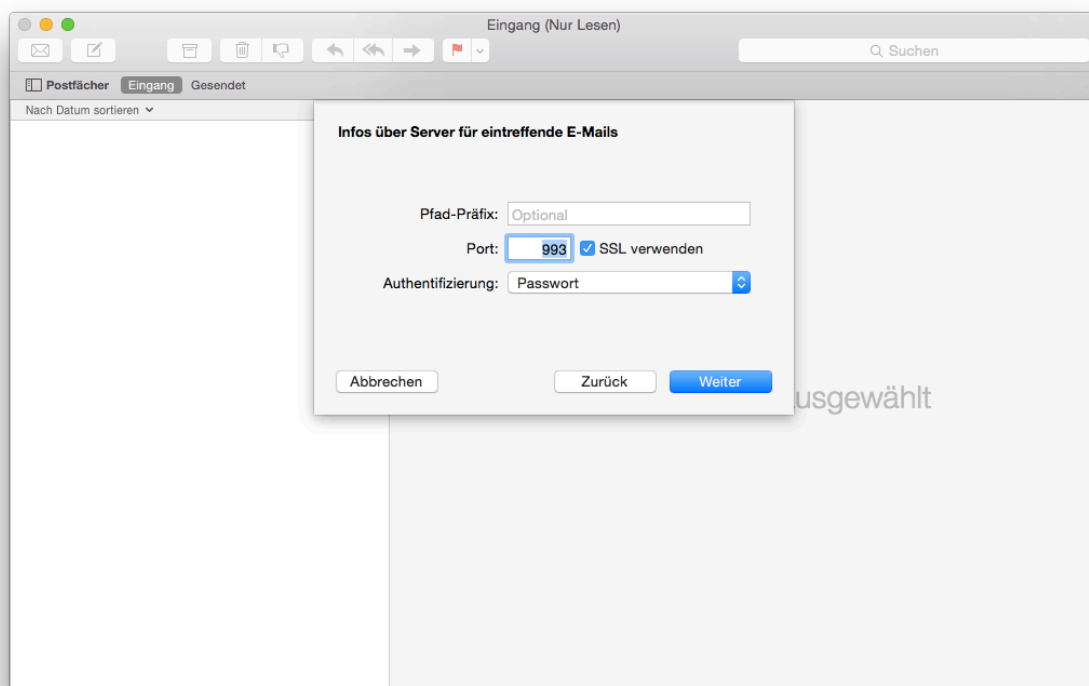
Eingang (Nur Lesen)

Suchen

Postfächer Eingang Gesendet

Nach Datum sortieren

Infos über Server für eintreffende E-Mails

Pfad-Präfix: Optional

Port: 993 SSL verwenden

Authentifizierung: Passwort

Abbrechen Zurück Weiter

usgewählt